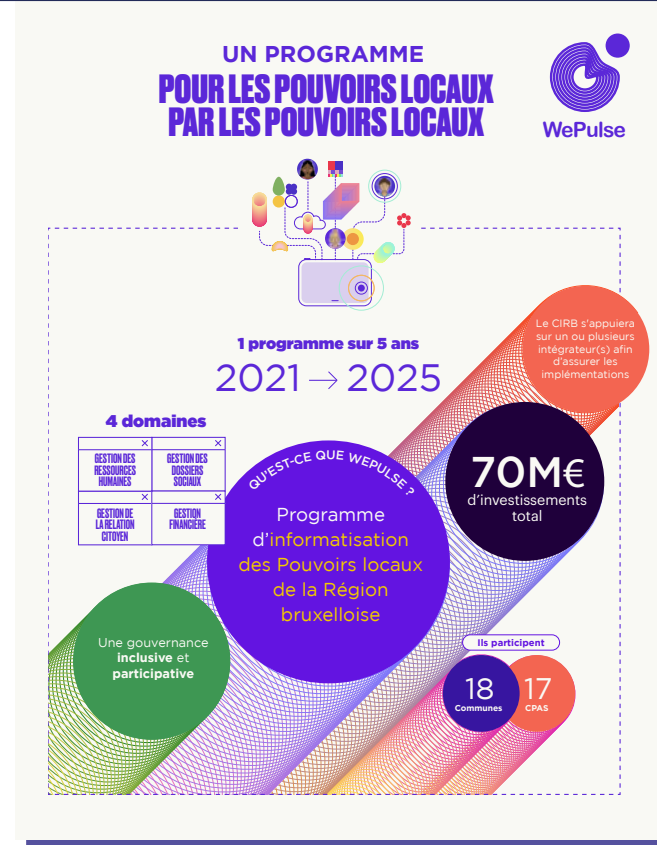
UN PROGRAMME
POUR LES POUVOIRS LOCAUX
PAR LES POUVOIRS LOCAUX

WePulse

1 programme sur 5 ans
2021 → 2025

Le CIRB s'appuiera sur un ou plusieurs intégrateur(s) afin d'assurer les implémentations

4 domaines

| GESTION DES RESSOURCES HUMAINES | GESTION DES DOSSIERS SOCIAUX |
|---|---|
| GESTION DE LA RELATION CITOYEN | GESTION FINANCIÈRE |

QU'EST-CE QUE WEPULSE ?
Programme d'informatisation des Pouvoirs locaux de la Région bruxelloise

70M€
d'investissements total

Une gouvernance inclusive et participative

Ils participent
18
Communes
17
CPAS